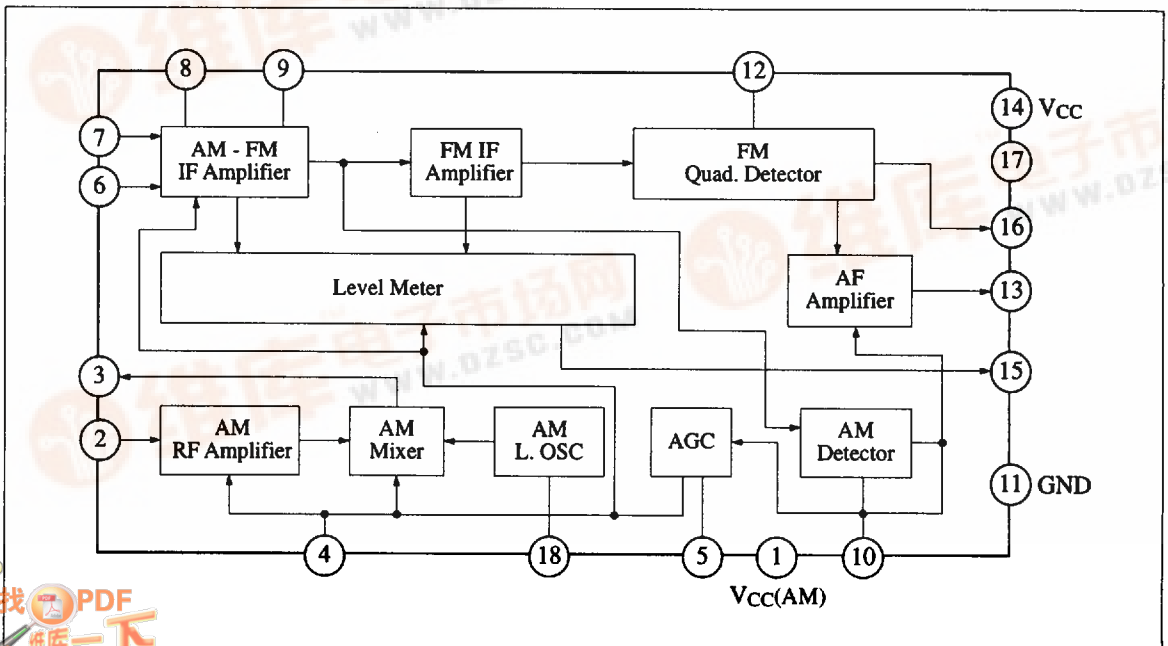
8
9
12
14 $V_{CC}$
7
6
AM - FM IF Amplifier
FM IF Amplifier
FM Quad. Detector
17
16
Level Meter
AF Amplifier
13
15
3
2
AM RF Amplifier
AM Mixer
AM L. OSC
AGC
AM Detector
11 GND
4
18
5
1
10
$V_{CC}$(AM)
维库电子市场网
www.dzsc.com
找PDF
维库一下